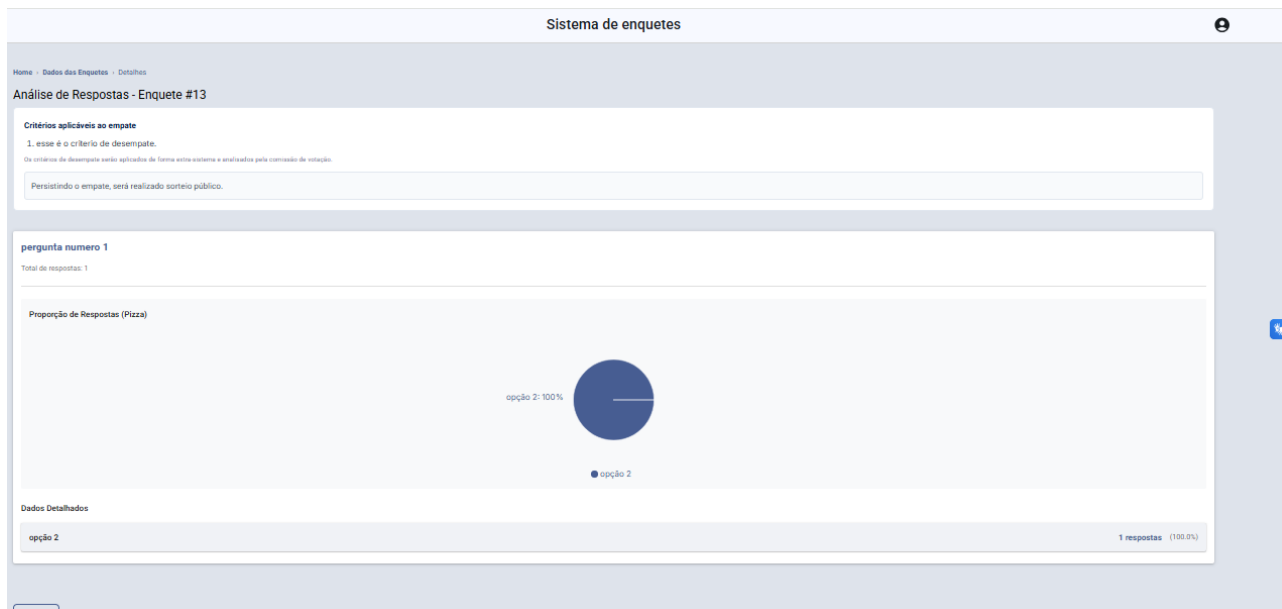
Sistema de enquetes

Home › Dados das Enquetes › Detalhes

Análise de Respostas - Enquete #13

Critérios aplicáveis ao empate

1. esse é o criterio de desempate.

Os critérios de desempate serão aplicados de forma entre sistema e analisados pela comissão de votação.

Persistindo o empate, será realizado sorteio público.

pergunta numero 1

Total de respostas: 1

Proporção de Respostas (Pizza)

opção 2: 100%

opção 2

Dados Detalhados

opção 2

1 respostas (100.0%)